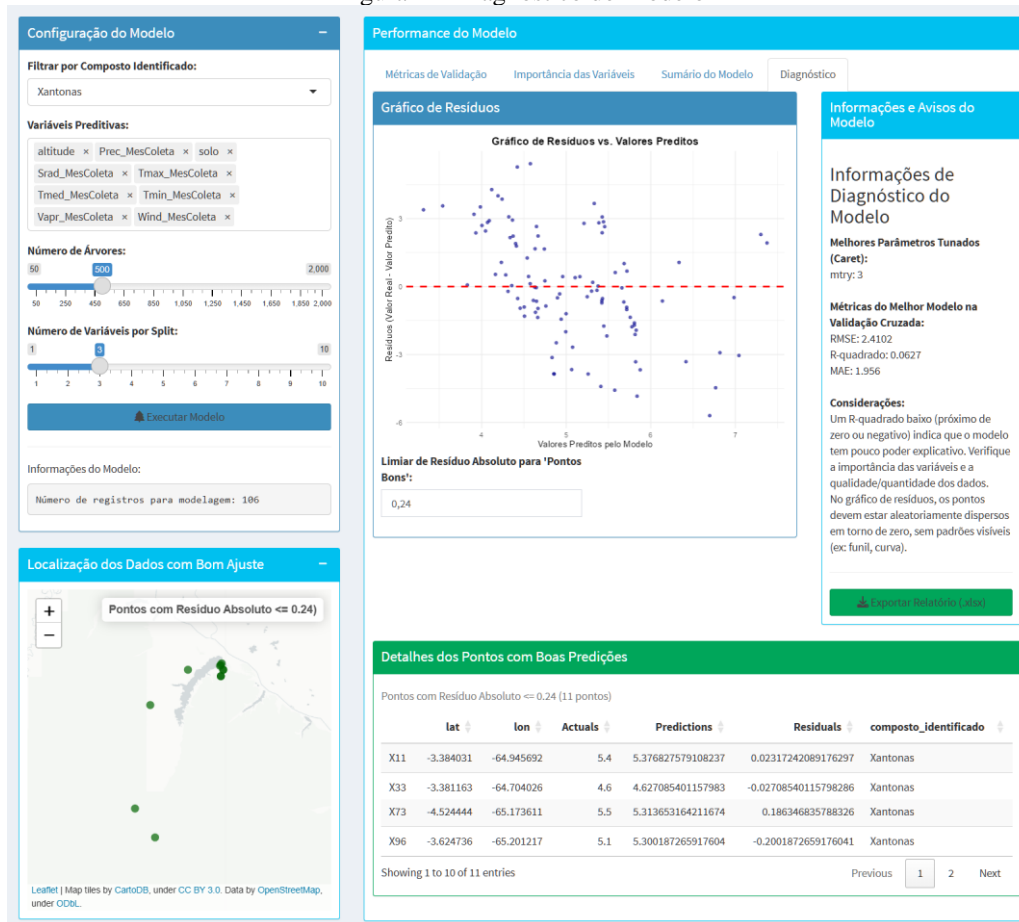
Configuração do Modelo −

Filtrar por Composto Identificado:

Xantonas

Variáveis Preditivas:

altitude × Prec_MesColeta × solo × Srad_MesColeta × Tmax_MesColeta × Tmed_MesColeta × Tmin_MesColeta × Vapr_MesColeta × Wind_MesColeta ×

Número de Árvores:

50 500 2,000

50 250 450 650 850 1,050 1,250 1,450 1,650 1,850 2,000

Número de Variáveis por Split:

1 3 10

1 2 3 4 5 6 7 8 9 10

Executar Modelo

Informações do Modelo:

Número de registros para modelagem: 106

Localização dos Dados com Bom Ajuste −

+
−

Pontos com Resíduo Absoluto <= 0.24)

Leaflet | Map tiles by CartoDB, under CC BY 3.0. Data by OpenStreetMap, under ODbL.

Performance do Modelo

Métricas de Validação | Importância das Variáveis | Sumário do Modelo | Diagnóstico

Gráfico de Resíduos

Gráfico de Resíduos vs. Valores Preditos

Resíduos (Valor Real - Valor Predito)

3
0
-3
-6

4 5 6 7

Valores Preditos pelo Modelo

Limiar de Resíduo Absoluto para 'Pontos Bons':

0,24

Informações e Avisos do Modelo

Informações de Diagnóstico do Modelo

Melhores Parâmetros Tunados (Caret):
mtry: 3

Métricas do Melhor Modelo na Validação Cruzada:
RMSE: 2.4102
R-quadrado: 0.0627
MAE: 1.956

Considerações:
Um R-quadrado baixo (próximo de zero ou negativo) indica que o modelo tem pouco poder explicativo. Verifique a importância das variáveis e a qualidade/quantidade dos dados.
No gráfico de resíduos, os pontos devem estar aleatoriamente dispersos em torno de zero, sem padrões visíveis (ex: funil, curva).

Exportar Relatório (.xlsx)

Detalhes dos Pontos com Boas Predições

Pontos com Resíduo Absoluto <= 0.24 (11 pontos)

| | lat | lon | Actuals | Predictions | Residuals | composto_identificado |
|---|---|---|---|---|---|---|
| X11 | -3.384031 | -64.945692 | 5.4 | 5.376827579108237 | 0.02317242089176297 | Xantonas |
| X33 | -3.381163 | -64.704026 | 4.6 | 4.627085401157983 | -0.02708540115798286 | Xantonas |
| X73 | -4.524444 | -65.173611 | 5.5 | 5.313653164211674 | 0.186346835788326 | Xantonas |
| X96 | -3.624736 | -65.201217 | 5.1 | 5.300187265917604 | -0.2001872659176041 | Xantonas |

Showing 1 to 10 of 11 entries

Previous 1 2 Next